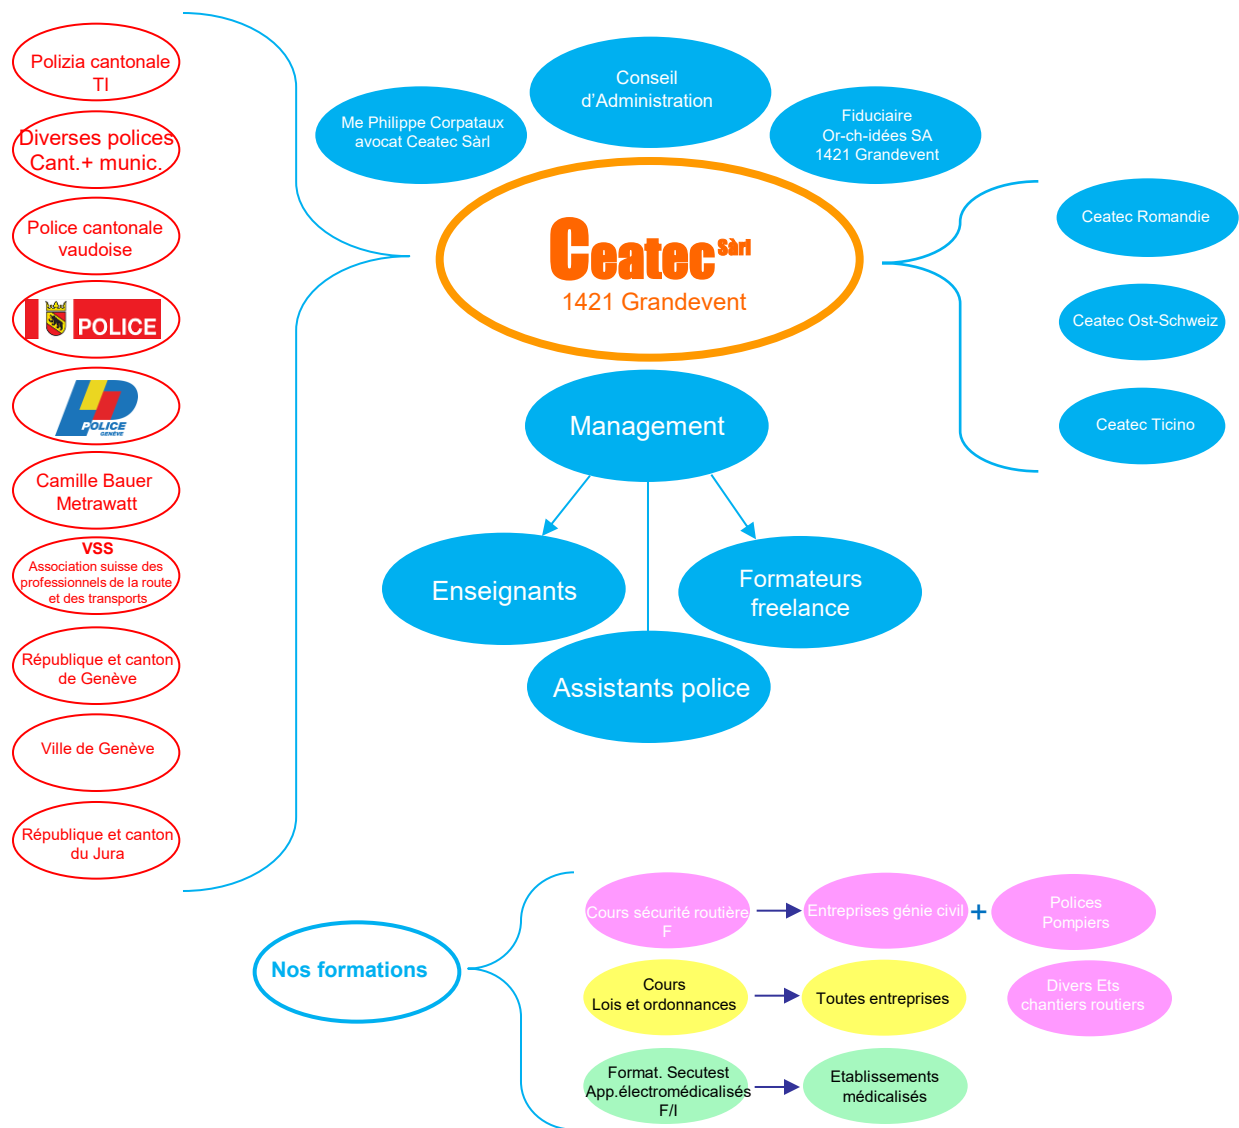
Polizia cantonale TI

Diverses polices Cant.+ munic.

Police cantonale vaudoise

POLICE

POLICE GENÈVE

Camille Bauer Metrawatt

VSS
Association suisse des professionnels de la route et des transports

République et canton de Genève

Ville de Genève

République et canton du Jura

Me Philippe Corpataux avocat Ceatec Sàrl

Conseil d'Administration

Fiduciaire Or-ch-idées SA 1421 Grandevent

Ceatec Sàrl
1421 Grandevent

Ceatec Romandie

Ceatec Ost-Schweiz

Ceatec Ticino

Management

Enseignants

Formateurs freelance

Assistants police

Nos formations

Cours sécurité routière F

Entreprises génie civil

+

Polices Pompiers

Cours Lois et ordonnances

Toutes entreprises

Divers Ets chantiers routiers

Format. Secutest App.électromédicalisés F/I

Etablissements médicalisés